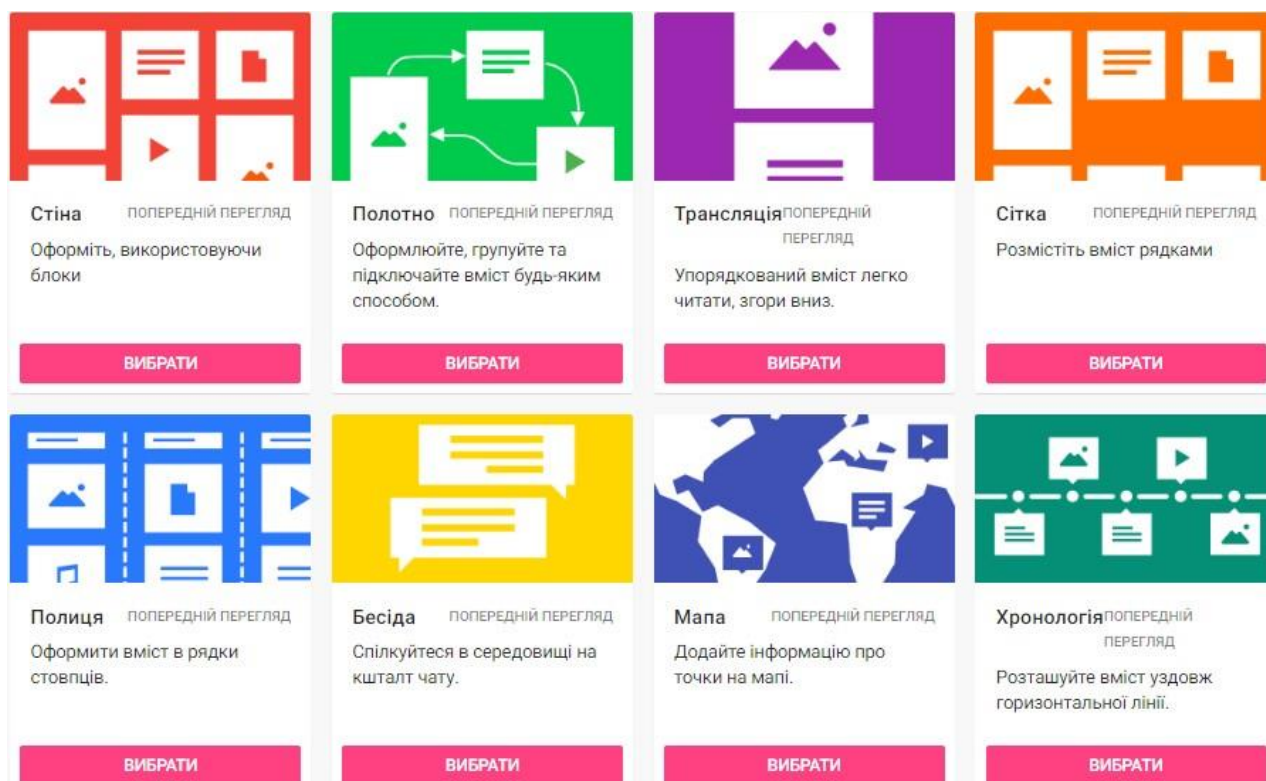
Стіна ПОПЕРЕДНІЙ ПЕРЕГЛЯД
Оформіть, використовуючи блоки

ВИБРАТИ

Полотно ПОПЕРЕДНІЙ ПЕРЕГЛЯД
Оформлюйте, групуйте та підключайте вміст будь-яким способом.

ВИБРАТИ

Трансляція ПОПЕРЕДНІЙ ПЕРЕГЛЯД
Упорядкований вміст легко читати, згори вниз.

ВИБРАТИ

Сітка ПОПЕРЕДНІЙ ПЕРЕГЛЯД
Розмістіть вміст рядками

ВИБРАТИ

Полиця ПОПЕРЕДНІЙ ПЕРЕГЛЯД
Оформити вміст в рядки стовпців.

ВИБРАТИ

Бесіда ПОПЕРЕДНІЙ ПЕРЕГЛЯД
Спілкуйтеся в середовищі на кшталт чату.

ВИБРАТИ

Мапа ПОПЕРЕДНІЙ ПЕРЕГЛЯД
Додайте інформацію про точки на мапі.

ВИБРАТИ

Хронологія ПОПЕРЕДНІЙ ПЕРЕГЛЯД
Розташуйте вміст уздовж горизонтальної лінії.

ВИБРАТИ